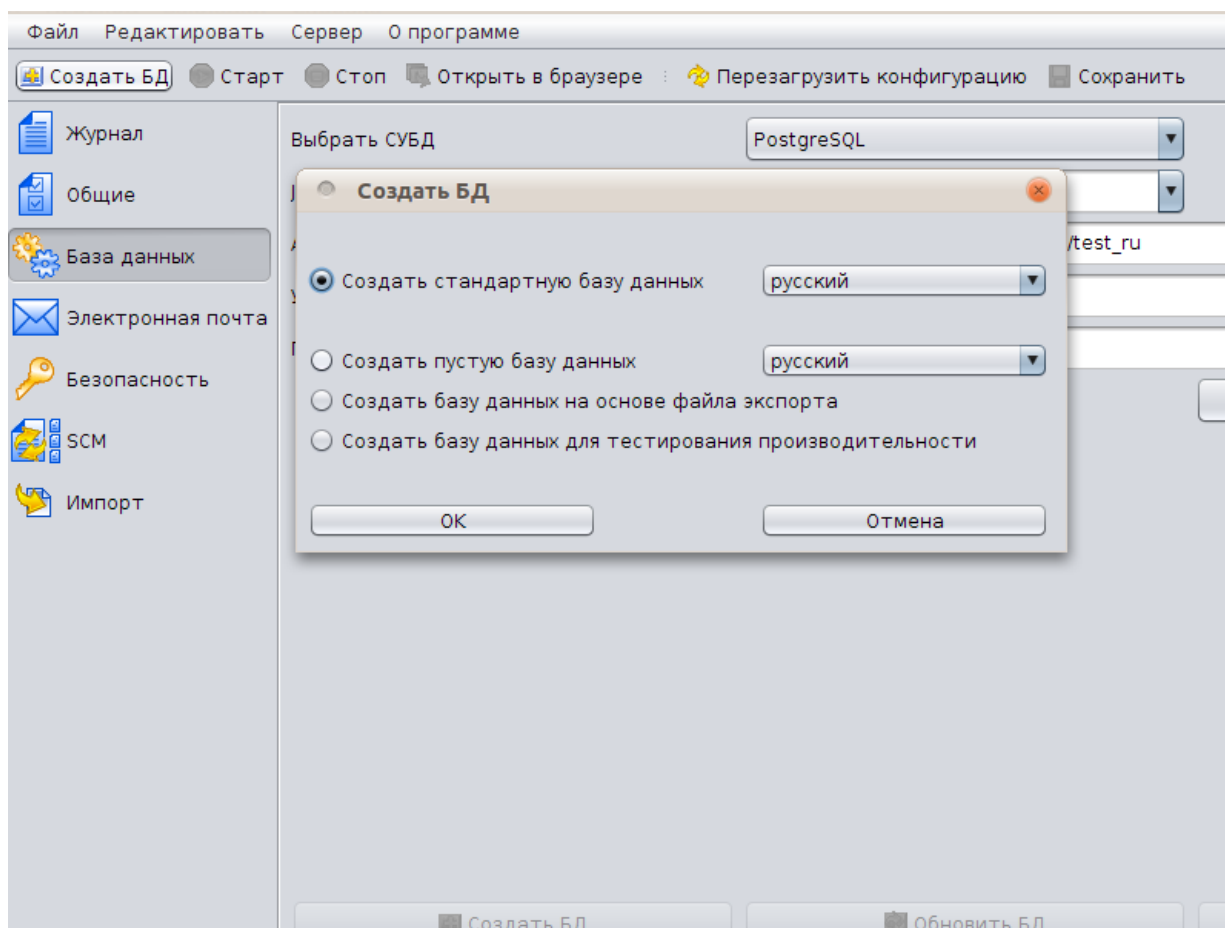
Файл Редактировать Сервер О программе

Создать БД Старт Стоп Открыть в браузере Перезагрузить конфигурацию Сохранить

Журнал
Общие
База данных
Электронная почта
Безопасность
SCM
Импорт

Выбрать СУБД PostgreSQL

/test_ru

Создать БД

Создать стандартную базу данных русский

Создать пустую базу данных русский

Создать базу данных на основе файла экспорта

Создать базу данных для тестирования производительности

OK Отмена

Создать БД Обновить БД